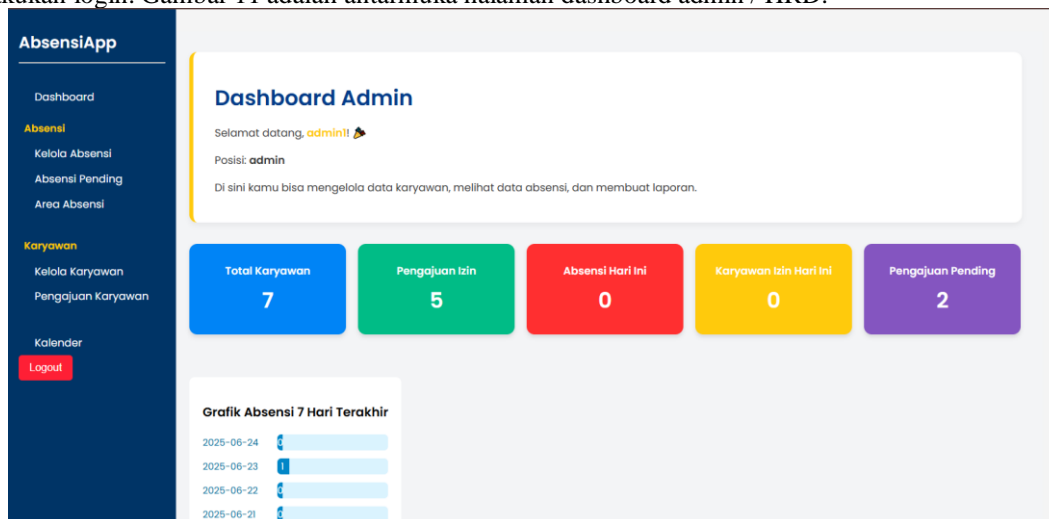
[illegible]ukan login. Gambar 11 adalah antarmuka halaman dashboard admin / HRD.

AbsensiApp

Dashboard

Absensi

Kelola Absensi

Absensi Pending

Area Absensi

Karyawan

Kelola Karyawan

Pengajuan Karyawan

Kalender

Logout

Dashboard Admin

Selamat datang, admin1!

Posisi: admin

Di sini kamu bisa mengelola data karyawan, melihat data absensi, dan membuat laporan.

| Total Karyawan | Pengajuan Izin | Absensi Hari Ini | Karyawan Izin Hari Ini | Pengajuan Pending |
|---|---|---|---|---|
| 7 | 5 | 0 | 0 | 2 |

Grafik Absensi 7 Hari Terakhir

2025-06-24 0

2025-06-23 1

2025-06-22 0

2025-06-21 0